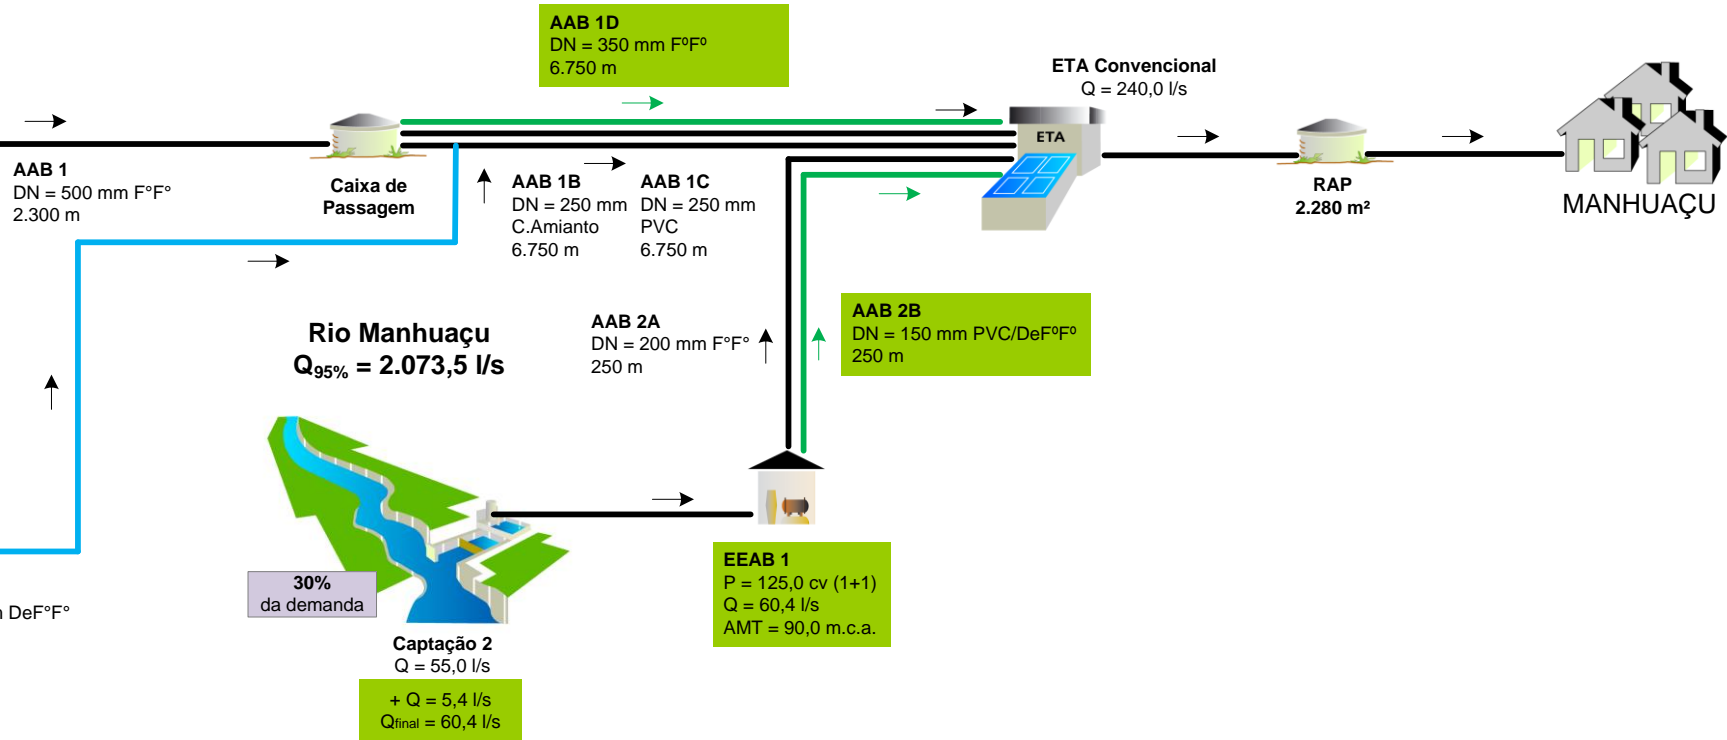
AAB 1D
DN = 350 mm FºFº
6.750 m

ETA Convencional
Q = 240,0 l/s

ETA

AAB 1
DN = 500 mm F°F°
2.300 m

Caixa de Passagem

AAB 1B
DN = 250 mm
C.Amianto
6.750 m

AAB 1C
DN = 250 mm
PVC
6.750 m

RAP
2.280 m²

MANHUAÇU

AAB 2B
DN = 150 mm PVC/DeFºFº
250 m

Rio Manhuaçu
$Q_{95\%}$ = 2.073,5 l/s

AAB 2A
DN = 200 mm F°F°
250 m

30%
da demanda

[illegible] DeF°F°

Captação 2
Q = 55,0 l/s

+ Q = 5,4 l/s
$Q_{final}$ = 60,4 l/s

EEAB 1
P = 125,0 cv (1+1)
Q = 60,4 l/s
AMT = 90,0 m.c.a.